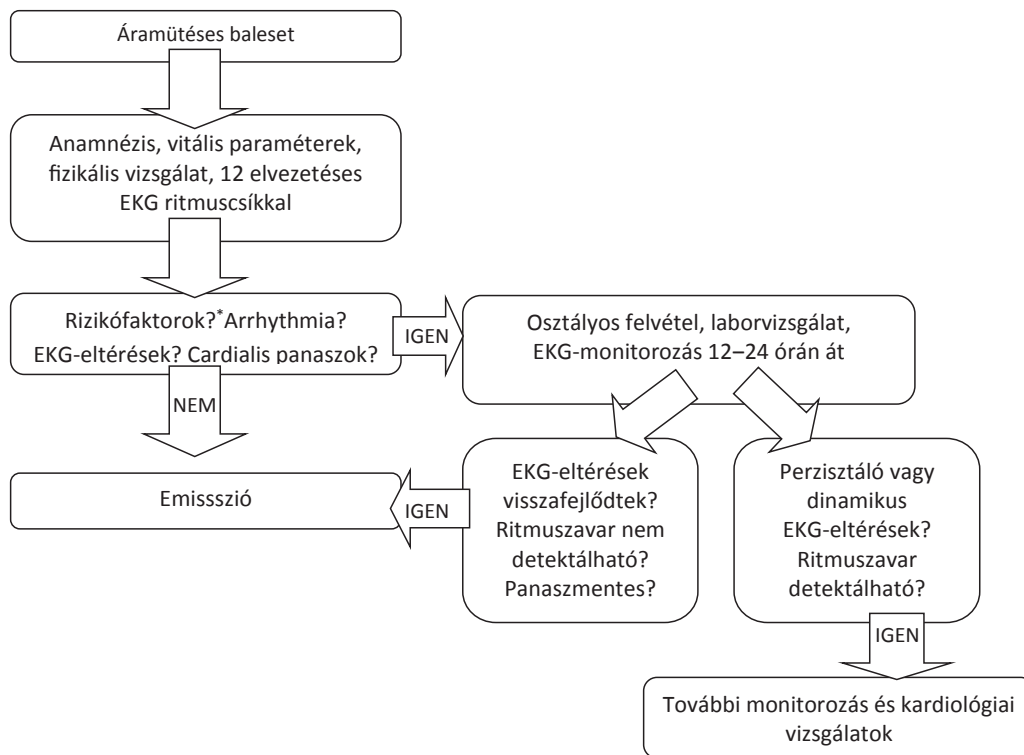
Áramütéses baleset

Anamnézis, vitális paraméterek, fizikális vizsgálat, 12 elvezetéses EKG ritmuscsíkkal

Rizikófaktorok?* Arrhythmia? EKG-eltérések? Cardialis panaszok?

IGEN

Osztályos felvétel, laborvizsgálat, EKG-monitorozás 12–24 órán át

NEM

EKG-eltérések visszafejlődtek? Ritmuszavar nem detektálható? Panaszmentes?

Perzisztáló vagy dinamikus EKG-eltérések? Ritmuszavar detektálható?

Emissszió

IGEN

IGEN

További monitorozás és kardiológiai vizsgálatok